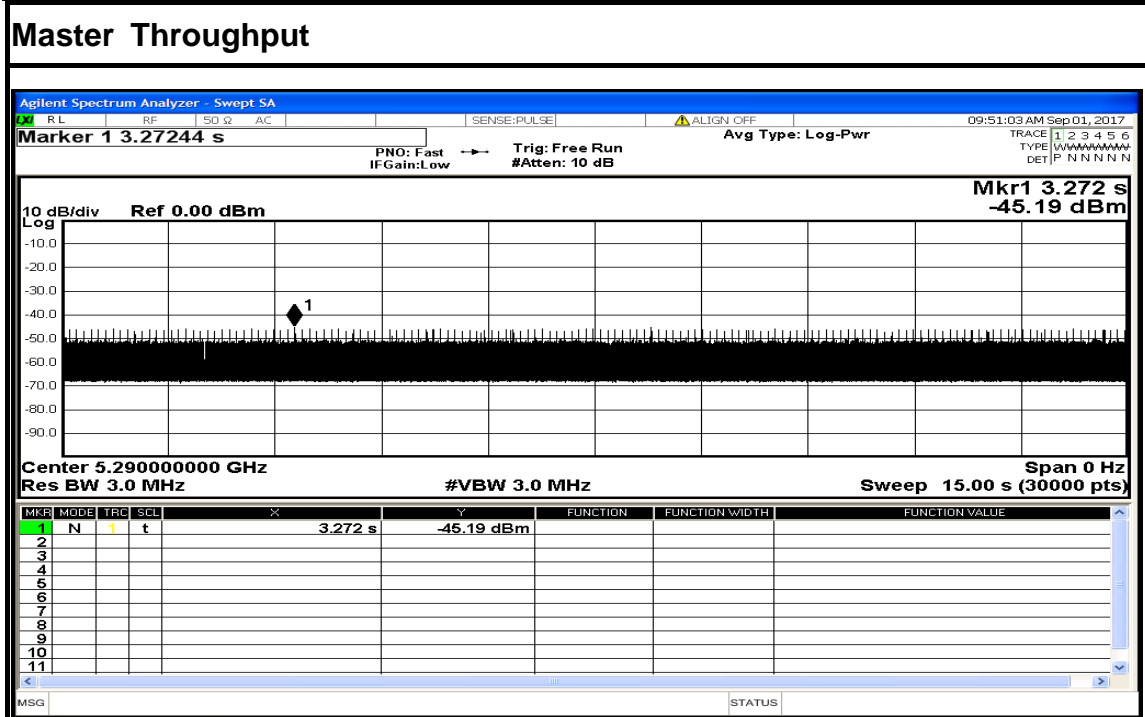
Master Throughput

Agilent Spectrum Analyzer - Swept SA

RL RF 50 Ω AC SENSE:PULSE ALIGN OFF 09:51:03 AM Sep 01, 2017

Marker 1 3.27244 s

PNO: Fast IFGain:Low Trig: Free Run #Atten: 10 dB Avg Type: Log-Pwr TRACE 1 2 3 4 5 6 TYPE WWWWWW DET P N N N N N

Mkr1 3.272 s
-45.19 dBm

10 dB/div Ref 0.00 dBm
Log

-10.0
-20.0
-30.0
-40.0
-50.0
-60.0
-70.0
-80.0
-90.0

1

Center 5.290000000 GHz Span 0 Hz
Res BW 3.0 MHz #VBW 3.0 MHz Sweep 15.00 s (30000 pts)

| MKR | MODE | TRC | SCL | X | Y | FUNCTION | FUNCTION WIDTH | FUNCTION VALUE |
|---|---|---|---|---|---|---|---|---|
| 1 | N | 1 | t | 3.272 s | -45.19 dBm | | | |
| 2 | | | | | | | | |
| 3 | | | | | | | | |
| 4 | | | | | | | | |
| 5 | | | | | | | | |
| 6 | | | | | | | | |
| 7 | | | | | | | | |
| 8 | | | | | | | | |
| 9 | | | | | | | | |
| 10 | | | | | | | | |
| 11 | | | | | | | | |

MSG STATUS